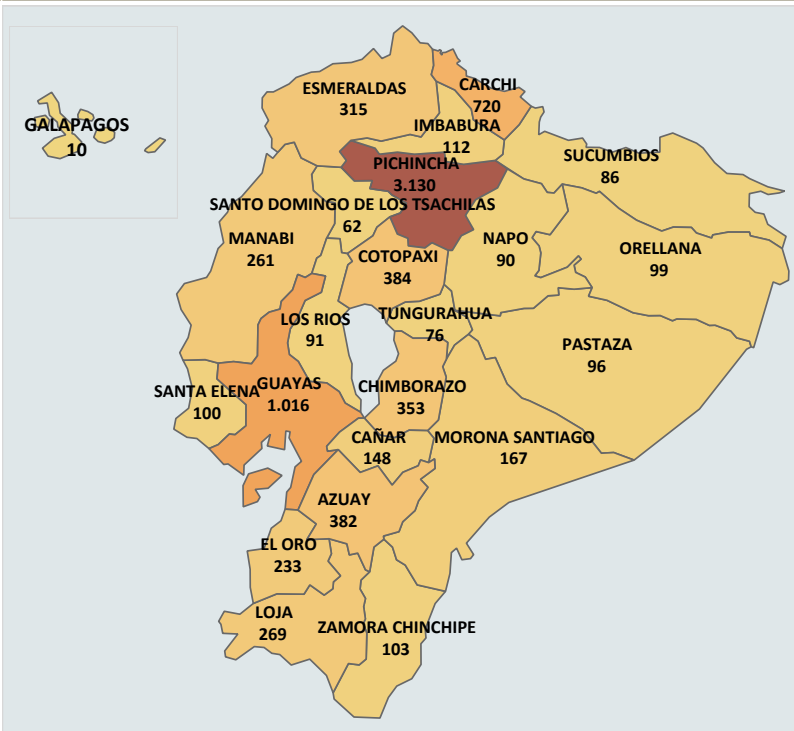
GALAPAGOS
10

ESMERALDAS
315

CARCHI
720

IMBABURA
112

SUCUMBIOS
86

PICHINCHA
3.130

SANTO DOMINGO DE LOS TSACHILAS
62

MANABI
261

NAPO
90

ORELLANA
99

COTOPAXI
384

LOS RIOS
91

TUNGURAHUA
76

PASTAZA
96

SANTA ELENA
100

GUAYAS
1.016

CHIMBORAZO
353

CAÑAR
148

MORONA SANTIAGO
167

AZUAY
382

EL ORO
233

LOJA
269

ZAMORA CHINCHIPE
103